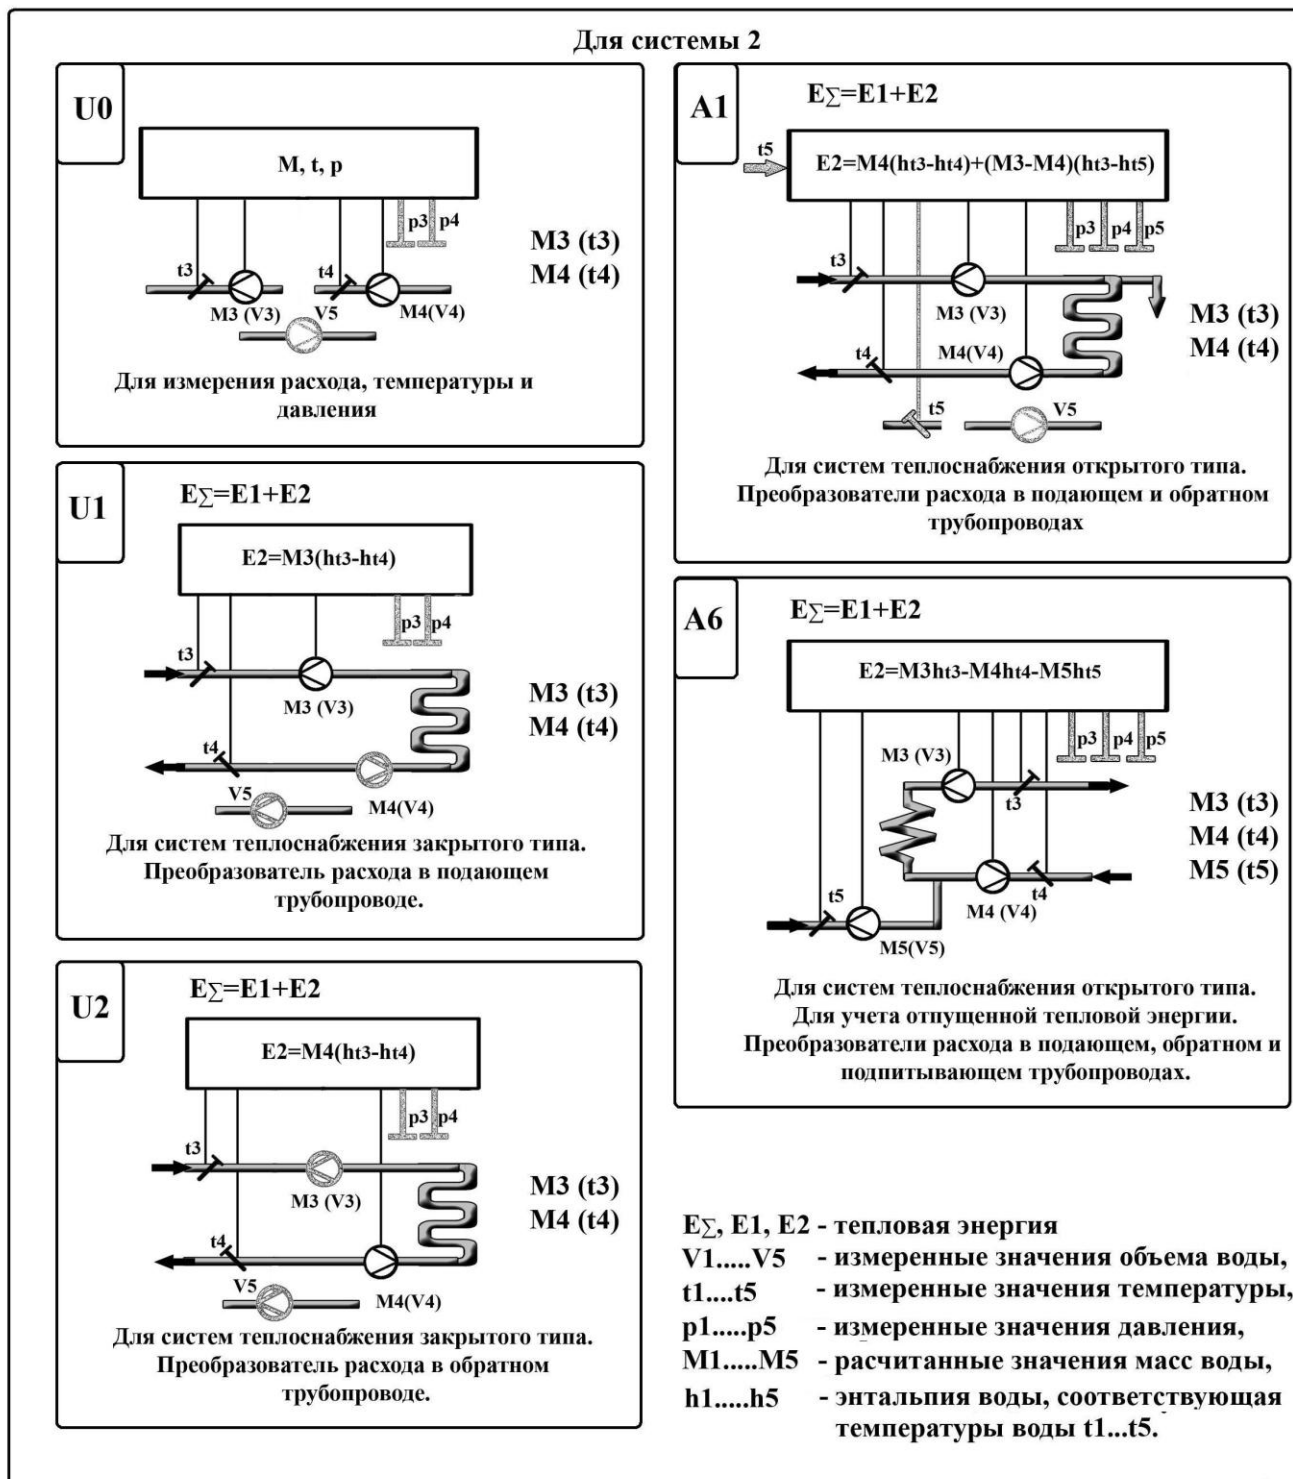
Для системы 2

U0

M, t, p

p3 p4

t3 t4

M3 (V3) V5 M4(V4)

M3 (t3)
M4 (t4)

Для измерения расхода, температуры и давления

U1

E∑=E1+E2

E2=M3(ht3-ht4)

p3 p4

t3

M3 (V3)

t4

V5 M4(V4)

M3 (t3)
M4 (t4)

Для систем теплоснабжения закрытого типа. Преобразователь расхода в подающем трубопроводе.

U2

E∑=E1+E2

E2=M4(ht3-ht4)

p3 p4

t3

M3 (V3)

t4

V5 M4(V4)

M3 (t3)
M4 (t4)

Для систем теплоснабжения закрытого типа. Преобразователь расхода в обратном трубопроводе.

A1

E∑=E1+E2

t5

E2=M4(ht3-ht4)+(M3-M4)(ht3-ht5)

p3 p4 p5

t3

M3 (V3)

M4(V4)

t4

t5 V5

M3 (t3)
M4 (t4)

Для систем теплоснабжения открытого типа. Преобразователи расхода в подающем и обратном трубопроводах

A6

E∑=E1+E2

E2=M3ht3-M4ht4-M5ht5

p3 p4 p5

M3 (V3)

t3

t4

M4 (V4)

t5

M5(V5)

M3 (t3)
M4 (t4)
M5 (t5)

Для систем теплоснабжения открытого типа. Для учета отпущенной тепловой энергии. Преобразователи расхода в подающем, обратном и подпитывающем трубопроводах.

E∑, E1, E2 - тепловая энергия
V1.....V5 - измеренные значения объема воды,
t1....t5 - измеренные значения температуры,
p1.....p5 - измеренные значения давления,
M1.....M5 - расчитанные значения масс воды,
h1.....h5 - энтальпия воды, соответствующая температуры воды t1...t5.